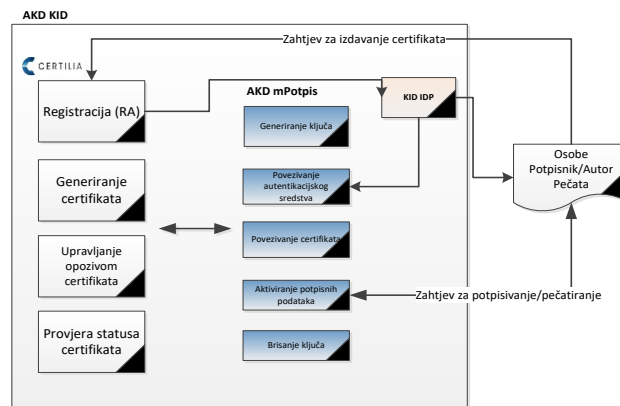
AKD KID

Zahtjev za izdavanje certifikata

CERTILIA

Registracija (RA)

AKD mPotpis

KID IDP

Generiranje ključa

Osobe Potpisnik/Autor Pečata

Generiranje certifikata

Povezivanje autentikacijskog sredstva

Upravljanje opozivom certifikata

Povezivanje certifikata

Aktiviranje potpisnih podataka

Zahtjev za potpisivanje/pečatiranje

Provjera statusa certifikata

Brisanje ključa